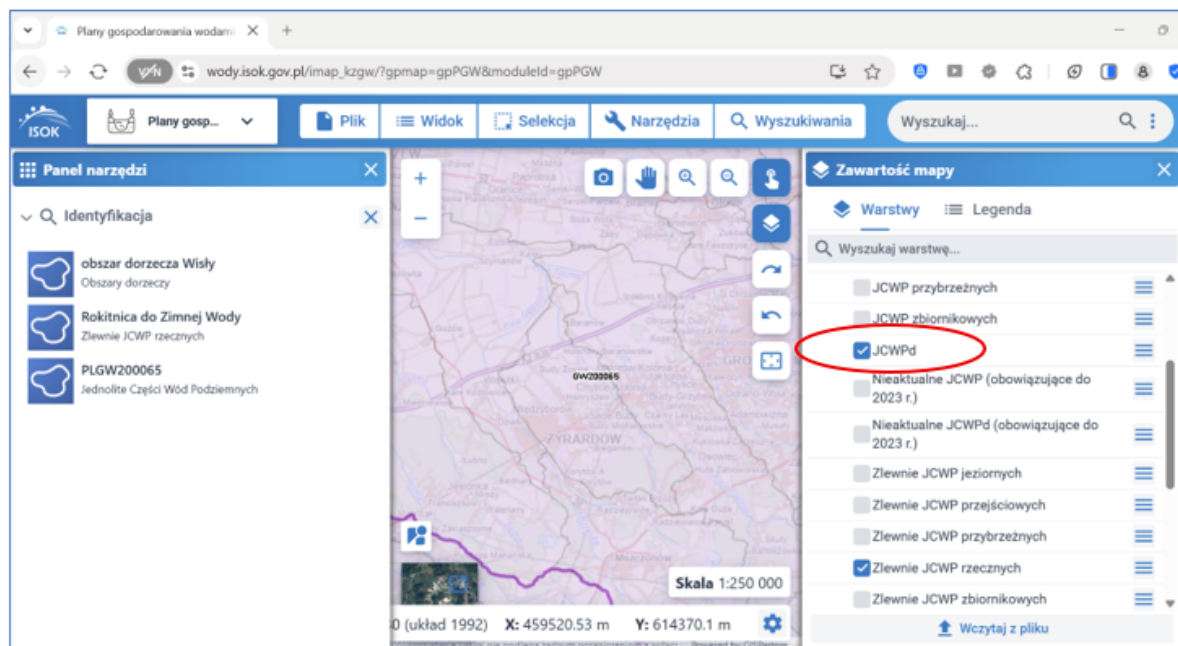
Plany gospodarowania wodami ×
+
wody.isok.gov.pl/imap_kzgw/?gpmap=gpPGW&moduleId=gpPGW
VPN
ISOK
Plany gosp...
Plik
Widok
Selekcja
Narzędzia
Wyszukiwania
Wyszukaj...
Panel narzędzi
Identyfikacja
obszar dorzecza Wisły
Obszary dorzeczy
Rokitnica do Zimnej Wody
Zlewnie JCWP rzecznych
PLGW200065
Jednolite Części Wód Podziemnych
GW200065
ŻYRARDÓW
Skala 1:250 000
0 (układ 1992) X: 459520.53 m Y: 614370.1 m
Zawartość mapy
Warstwy
Legenda
Wyszukaj warstwę...
JCWP przybrzeżnych
JCWP zbiornikowych
JCWPd
Nieaktualne JCWP (obowiązujące do 2023 r.)
Nieaktualne JCWPd (obowiązujące do 2023 r.)
Zlewnie JCWP jeziornych
Zlewnie JCWP przejściowych
Zlewnie JCWP przybrzeżnych
Zlewnie JCWP rzecznych
Zlewnie JCWP zbiornikowych
Wczytaj z pliku